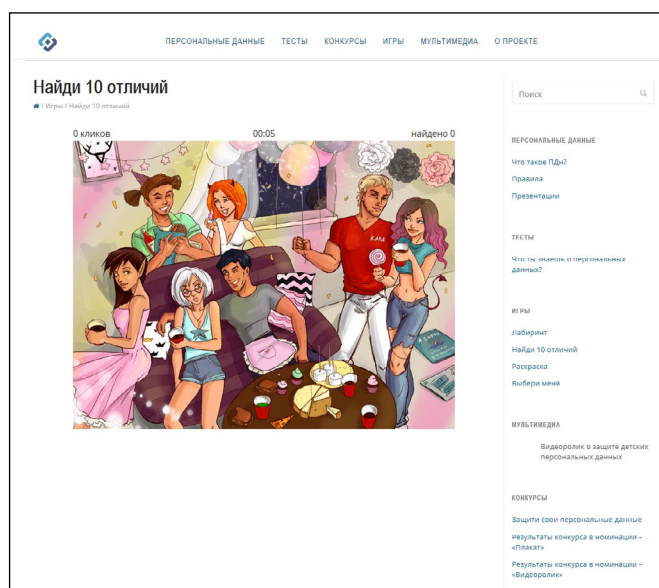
ПЕРСОНАЛЬНЫЕ ДАННЫЕ ТЕСТЫ КОНКУРСЫ ИГРЫ МУЛЬТИМЕДИА О ПРОЕКТЕ

Найди 10 отличий

/ Игры / Найди 10 отличий

0 кликов 00:05 найдено 0

Поиск

ПЕРСОНАЛЬНЫЕ ДАННЫЕ

Что такое ПДн?

Правила

Презентации

ТЕСТЫ

Что ты знаешь о персональных данных?

ИГРЫ

Лабиринт

Найди 10 отличий

Раскраска

Выбери меня

МУЛЬТИМЕДИА

Видеоролик о защите детских персональных данных

КОНКУРСЫ

Защити свои персональные данные

Результаты конкурса в номинации – «Плакат»

Результаты конкурса в номинации – «Видеоролик»